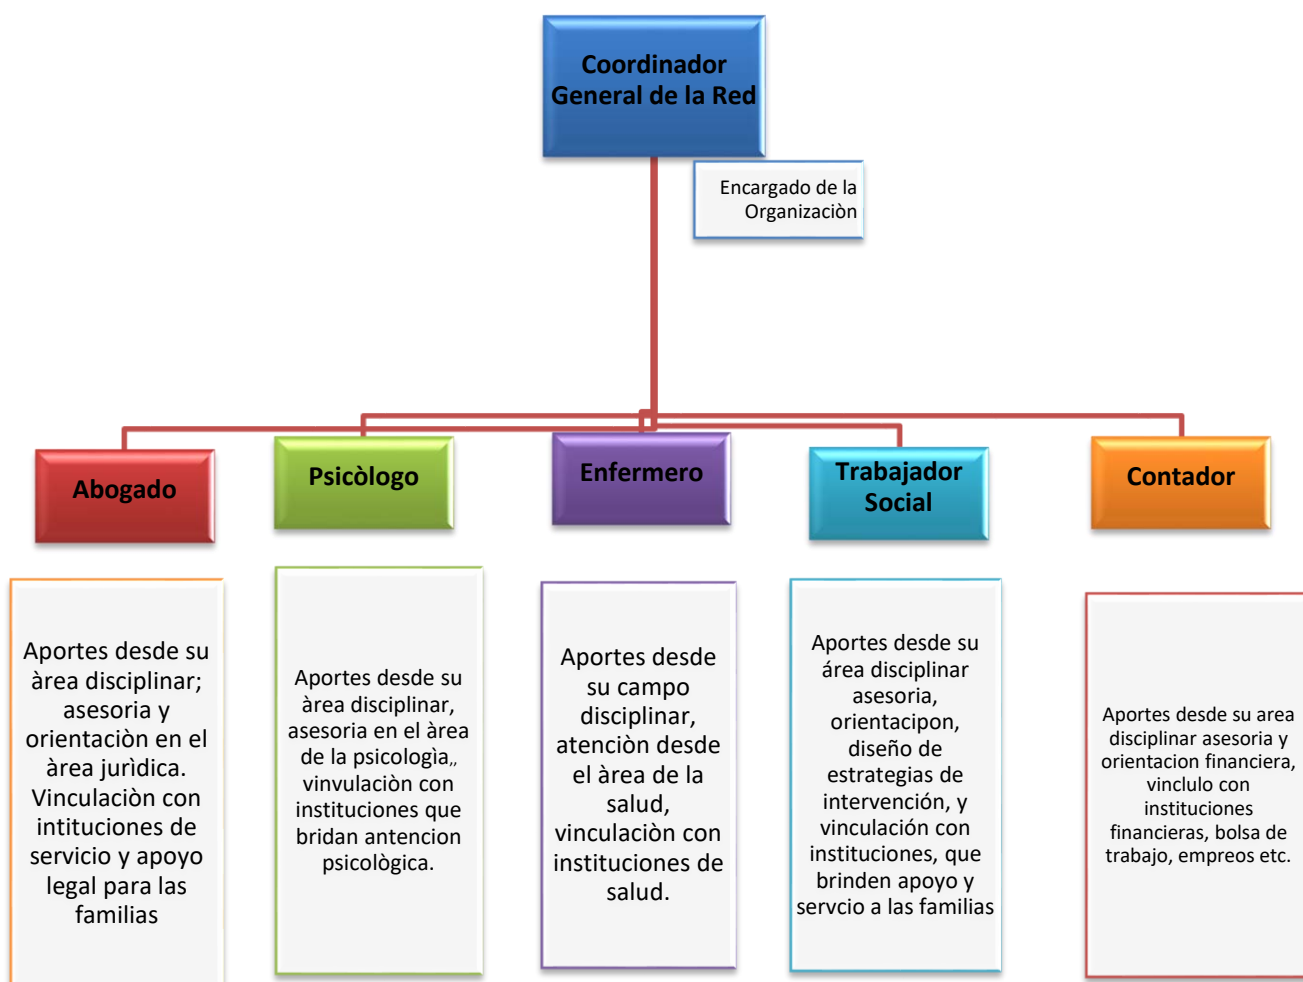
Coordinador General de la Red

Encargado de la Organizaciòn

Abogado

Psicòlogo

Enfermero

Trabajador Social

Contador

Aportes desde su àrea disciplinar; asesoria y orientaciòn en el àrea jurìdica. Vinculaciòn con intituciones de servicio y apoyo legal para las familias

Aportes desde su àrea disciplinar, asesoria en el àrea de la psicologìa,, vinvulaciòn con instituciones que bridan antencion psicològica.

Aportes desde su campo disciplinar, atenciòn desde el àrea de la salud, vinculaciòn con instituciones de salud.

Aportes desde su área disciplinar asesoria, orientacipon, diseño de estrategias de intervención, y vinculación con instituciones, que brinden apoyo y servcio a las familias

Aportes desde su area disciplinar asesoria y orientacion financiera, vinclulo con instituciones financieras, bolsa de trabajo, empreos etc.